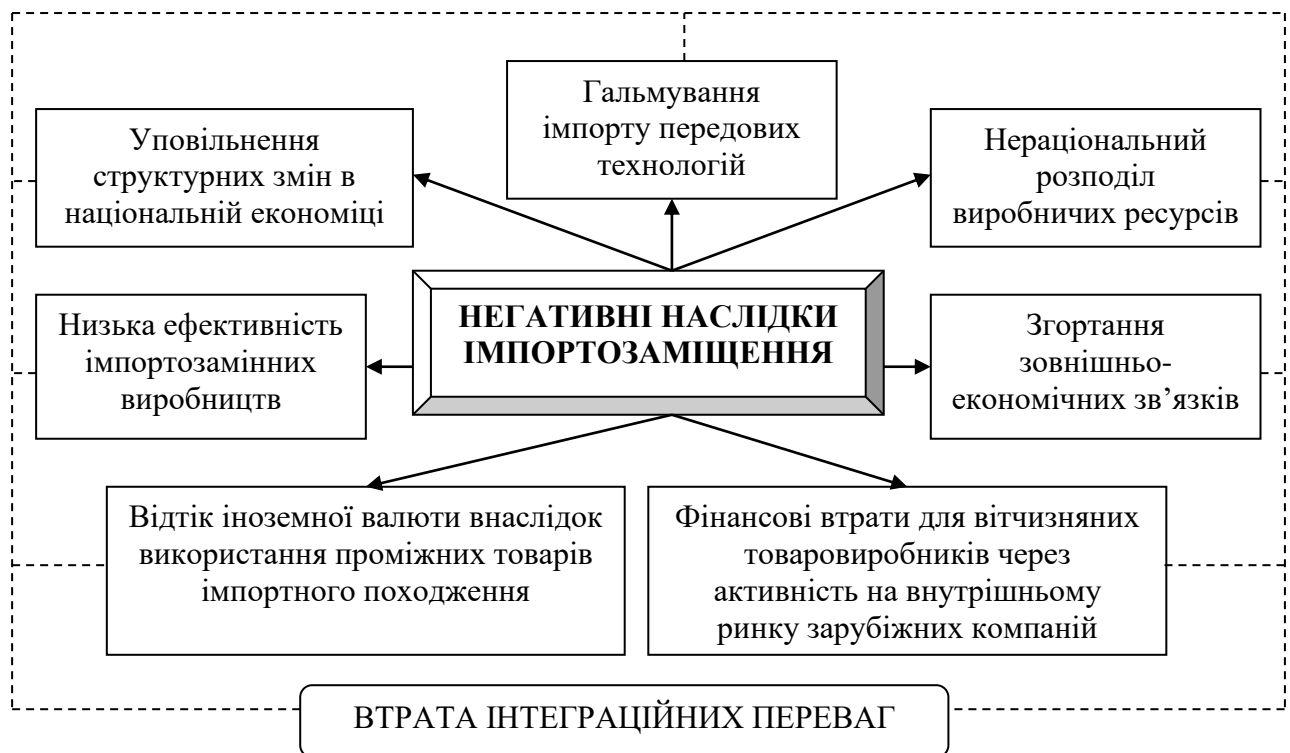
Гальмування імпорту передових технологій

Уповільнення структурних змін в національній економіці

Нераціональний розподіл виробничих ресурсів

НЕГАТИВНІ НАСЛІДКИ ІМПОРТОЗАМІЩЕННЯ

Низька ефективність імпортозамінних виробництв

Згортання зовнішньоекономічних зв'язків

Відтік іноземної валюти внаслідок використання проміжних товарів імпортного походження

Фінансові втрати для вітчизняних товаровиробників через активність на внутрішньому ринку зарубіжних компаній

ВТРАТА ІНТЕГРАЦІЙНИХ ПЕРЕВАГ